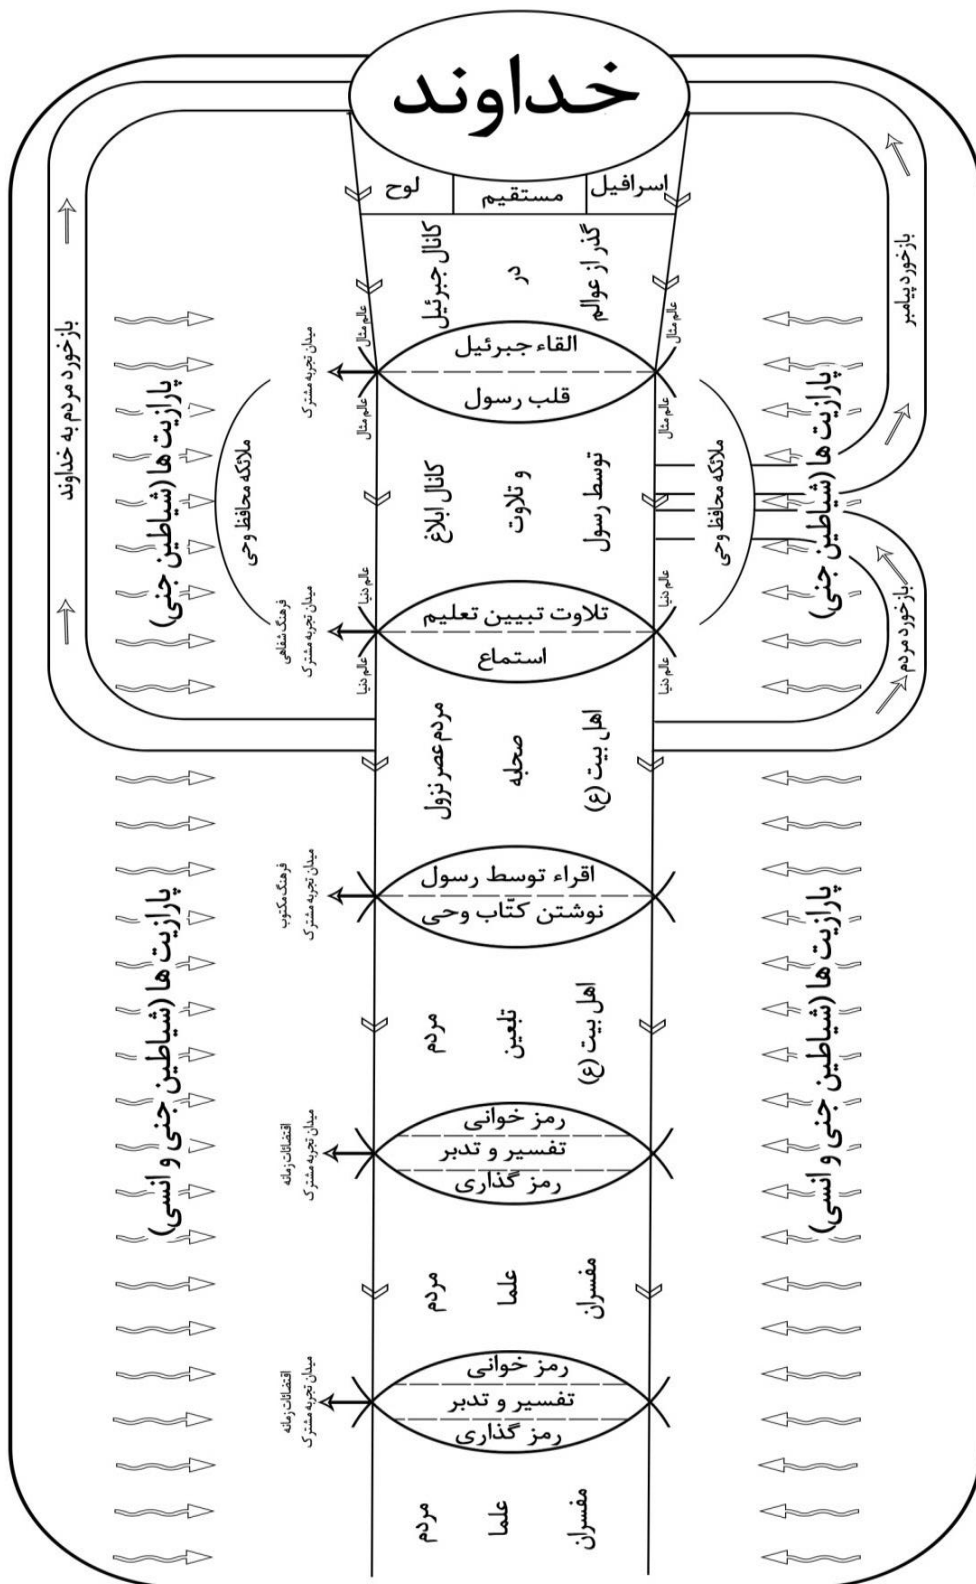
خداوند

اسرافیل
مستقیم
لوح

گذر از عوالم
در
کانال جبرئیل

عالم مثال
عالم مثال

القاء جبرئیل
قلب رسول

میدان تجربه مشترک

عالم مثال
عالم مثال

توسط رسول
و تلاوت
کانال ابلاغ

ملائکه محافظ وحی
ملائکه محافظ وحی

عالم دنیا
عالم دنیا

تلاوت تبیین تعلیم
استماع

فرهنگ شفاهی
میدان تجربه مشترک

عالم دنیا
عالم دنیا

اهل بیت (ع)
صحابه
مردم عصر نزول

اقراء توسط رسول
نوشتن کتّاب وحی

فرهنگ مکتوب
میدان تجربه مشترک

اهل بیت (ع)
تلعین
مردم

رمز خوانی
تفسیر و تدبر
رمز گذاری

اقتضائات زمانه
میدان تجربه مشترک

مفسران
علما
مردم

رمز خوانی
تفسیر و تدبر
رمز گذاری

اقتضائات زمانه
میدان تجربه مشترک

مفسران
علما
مردم

بازخورد پیامبر
بازخورد مردم
بازخورد مردم به خداوند

پارازیت ها (شیاطین جنی)
پارازیت ها (شیاطین جنی)
پارازیت ها (شیاطین جنی و انسی)
پارازیت ها (شیاطین جنی و انسی)